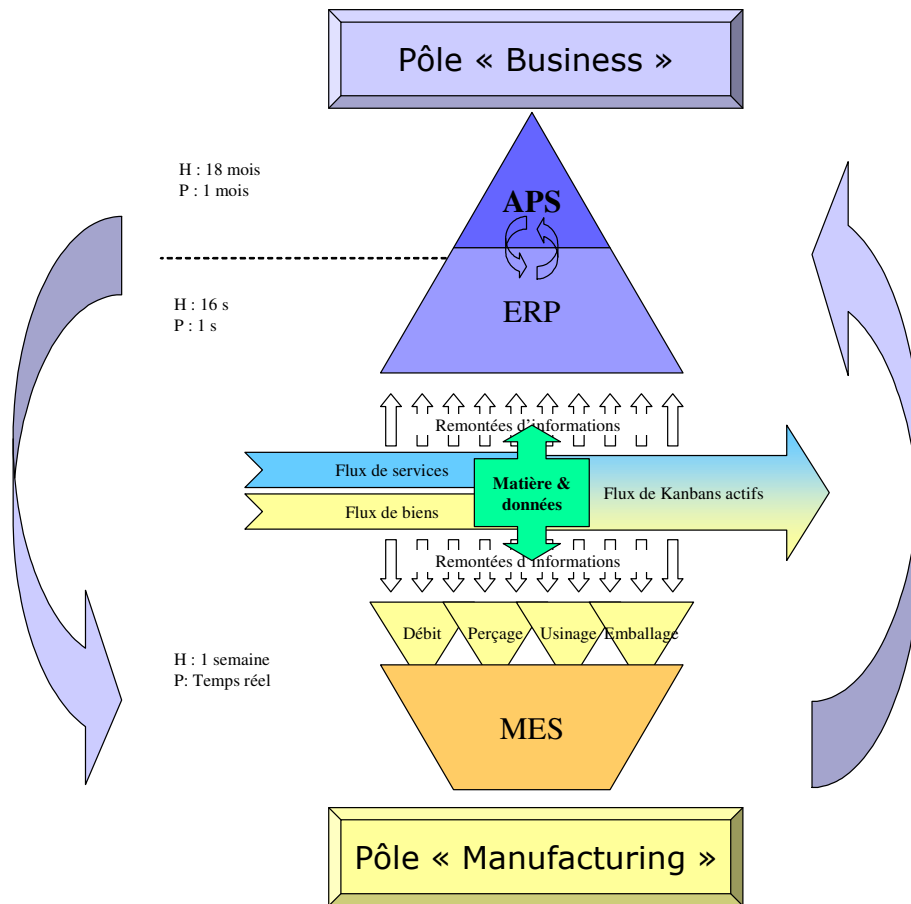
Pôle « Business »

H : 18 mois
P : 1 mois

APS

H : 16 s
P : 1 s

ERP

Remontées d'informations

Flux de services

Flux de biens

Matière & données

Flux de Kanbans actifs

Remontées d'informations

Débit

Perçage

Usinage

Emballage

H : 1 semaine
P: Temps réel

MES

Pôle « Manufacturing »